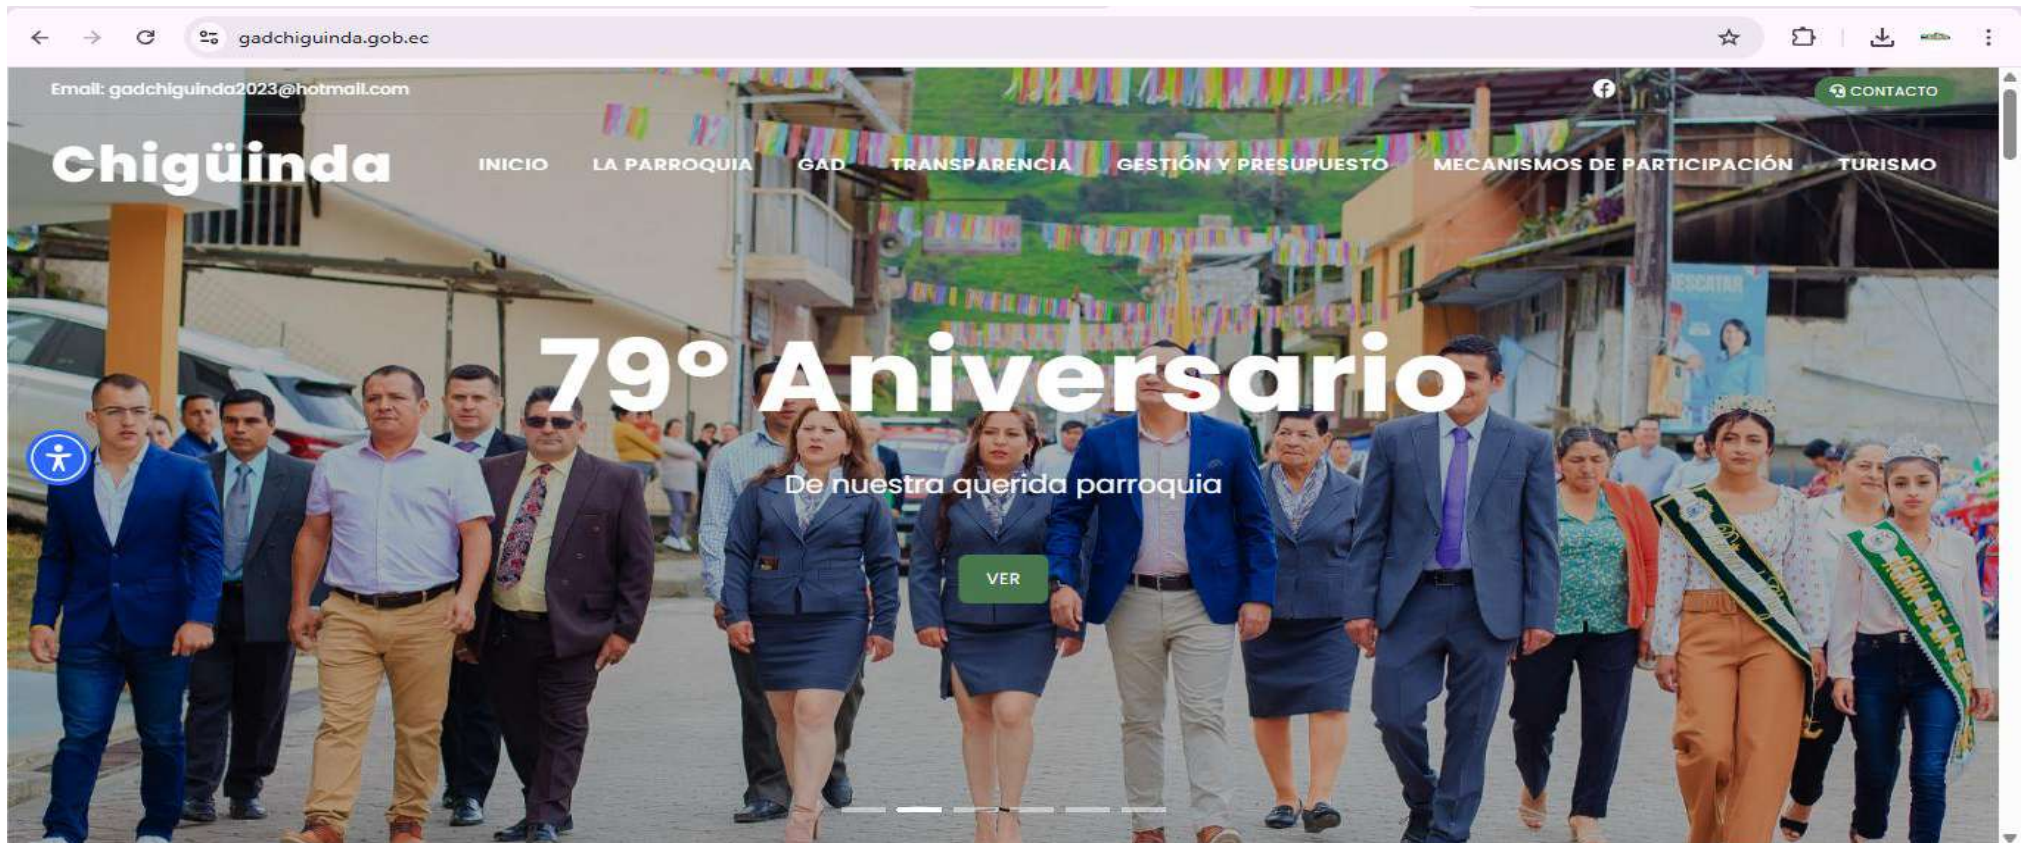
gadchiguinda.gob.ec

Email: gadchiguinda2023@hotmail.com

CONTACTO

Chigüinda

INICIO LA PARROQUIA GAD TRANSPARENCIA GESTIÓN Y PRESUPUESTO MECANISMOS DE PARTICIPACIÓN TURISMO

79° Aniversario

De nuestra querida parroquia

VER